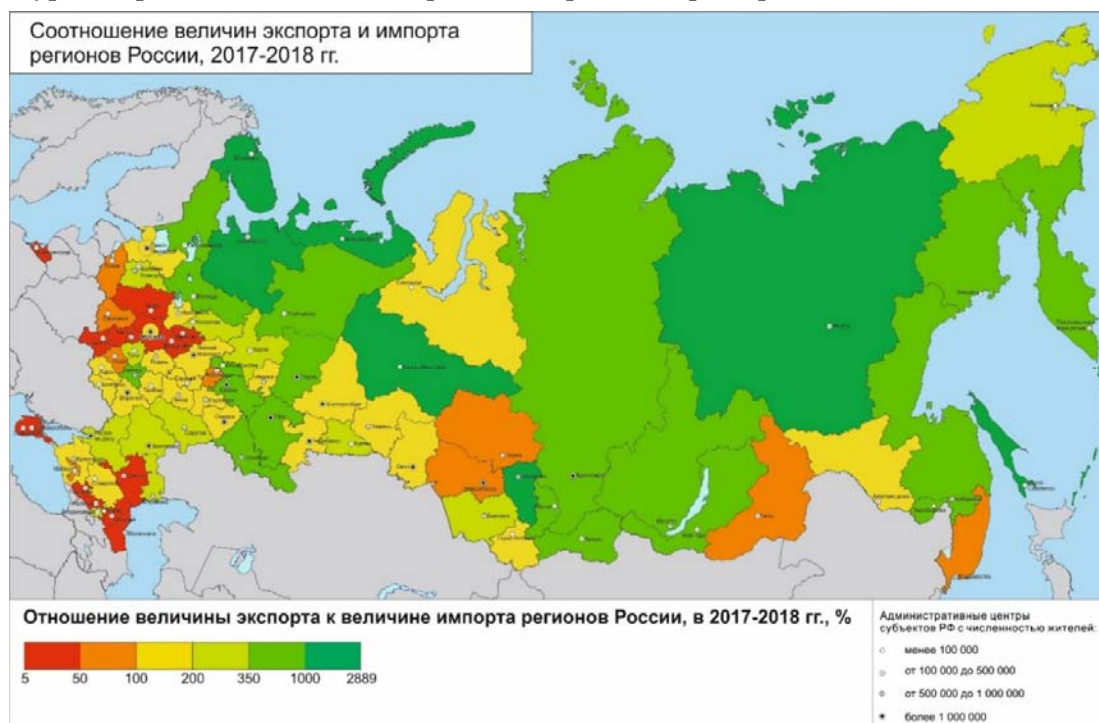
Соотношение величин экспорта и импорта регионов России, 2017-2018 гг.

Отношение величины экспорта к величине импорта регионов России, в 2017-2018 гг., %

5 50 100 200 350 1000 2889

Административные центры субъектов РФ с численностью жителей:
менее 100 000
от 100 000 до 500 000
от 500 000 до 1 000 000
более 1 000 000